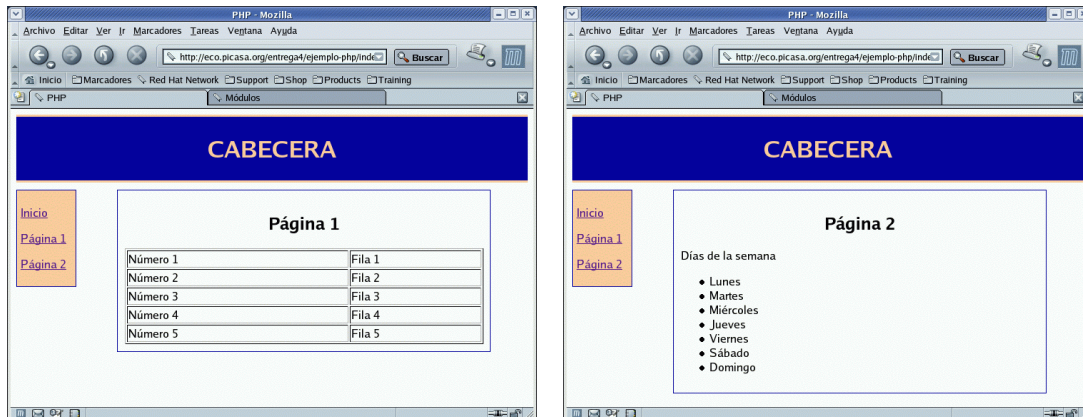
PHP - Mozilla

Archivo Editar Ver Ir Marcadores Tareas Ventana Ayuda

http://eco.picasa.org/entrega4/ejemplo-php/inde

Buscar

Inicio Marcadores Red Hat Network Support Shop Products Training

PHP Módulos

CABECERA

Inicio

Página 1

Página 2

Página 1

| Número 1 | Fila 1 |
|---|---|
| Número 2 | Fila 2 |
| Número 3 | Fila 3 |
| Número 4 | Fila 4 |
| Número 5 | Fila 5 |

PHP - Mozilla

Archivo Editar Ver Ir Marcadores Tareas Ventana Ayuda

http://eco.picasa.org/entrega4/ejemplo-php/inde

Buscar

Inicio Marcadores Red Hat Network Support Shop Products Training

PHP Módulos

CABECERA

Inicio

Página 1

Página 2

Página 2

Días de la semana

- Lunes
- Martes
- Miércoles
- Jueves
- Viernes
- Sábado
- Domingo